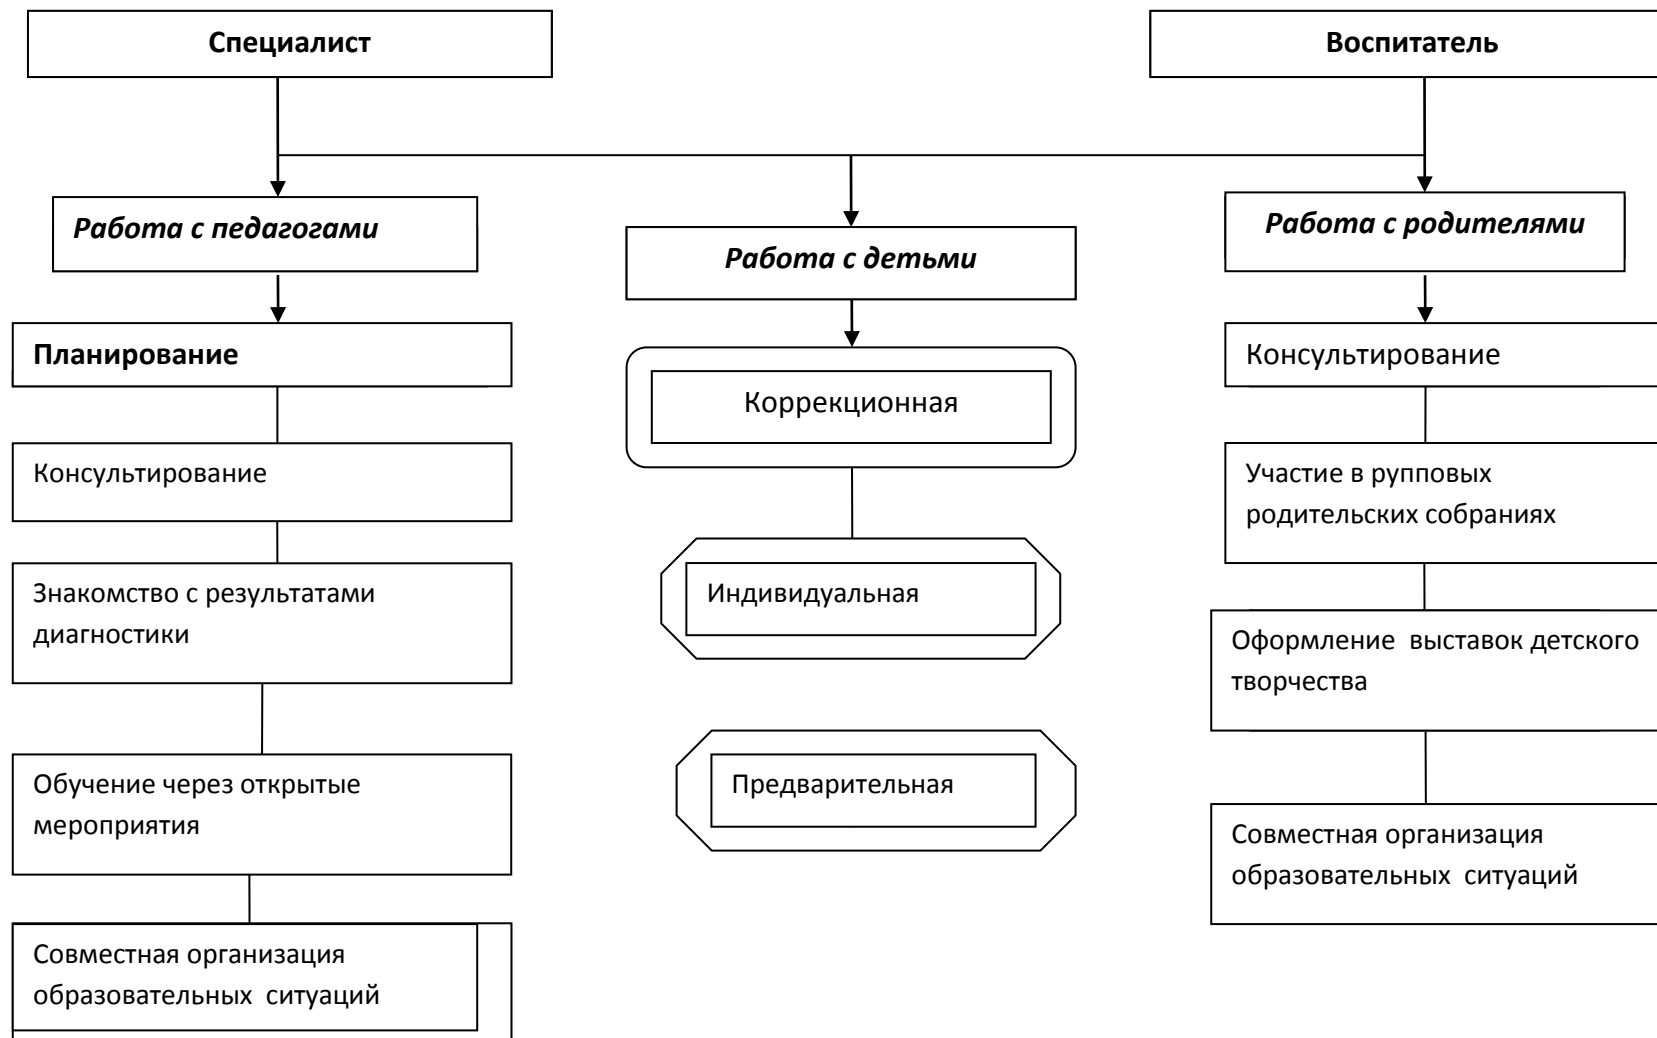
Специалист

Воспитатель

Работа с педагогами

Работа с детьми

Работа с родителями

Планирование

Консультирование

Знакомство с результатами диагностики

Обучение через открытые мероприятия

Совместная организация образовательных ситуаций

Коррекционная

Индивидуальная

Предварительная

Консультирование

Участие в рупповых родительских собраниях

Оформление выставок детского творчества

Совместная организация образовательных ситуаций